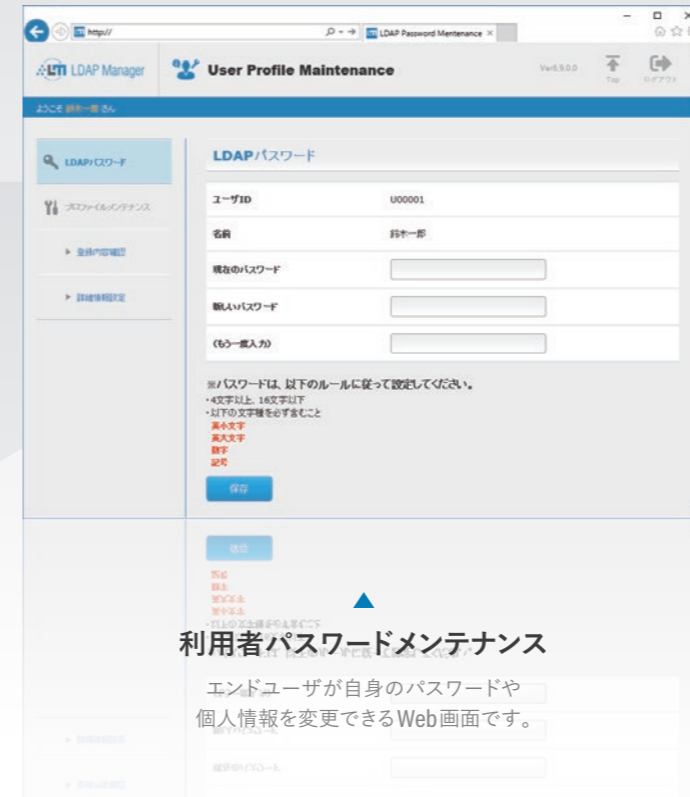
http://

LDAP Password Mentenance

LDAP Manager

User Profile Maintenance

Ver6.9.0.0

Top

ログアウト

ようこそ 鈴木一郎 さん

LDAPパスワード

プロファイルメンテナンス

▸ 登録内容確認

▸ 詳細情報設定

LDAPパスワード

| | |
|---|---|
| ユーザID | U00001 |
| 名前 | 鈴木一郎 |
| 現在のパスワード | |
| 新しいパスワード | |
| (もう一度入力) | |

※パスワードは、以下のルールに従って設定してください。
・4文字以上、16文字以下
・以下の文字種を必ず含むこと
英小文字
英大文字
数字
記号

保存

利用者パスワードメンテナンス

エンドユーザが自身のパスワードや
個人情報を変更できるWeb画面です。